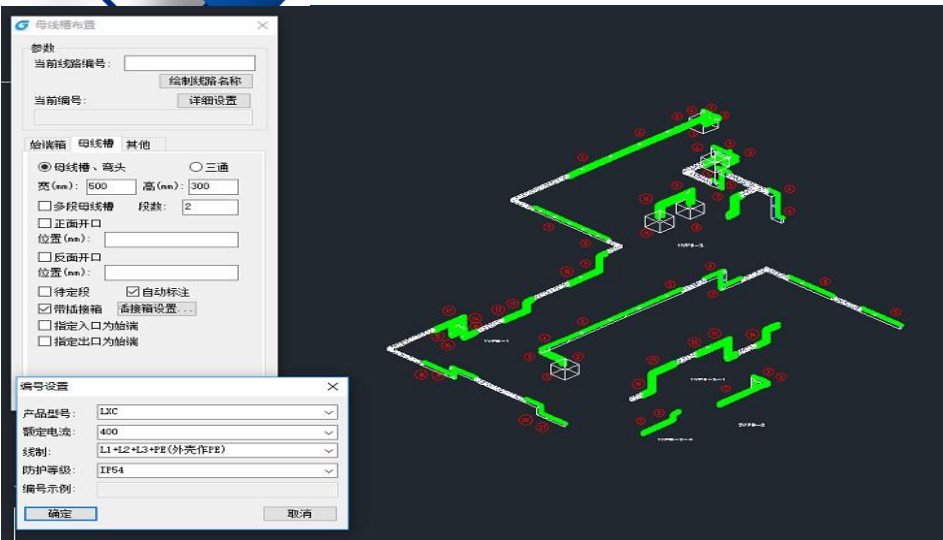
母线槽布置
参数
当前线路编号：
绘制线路名称
当前编号：
详细设置
始端箱 母线槽 其他
◉ 母线槽、弯头
○ 三通
宽(mm)： 500
高(mm)： 300
☐ 多段母线槽
段数： 2
☐ 正面开口
位置(mm)：
☐ 反面开口
位置(mm)：
☐ 待定段
☑ 自动标注
☑ 带插接箱
插接箱设置...
☐ 指定入口为始端
☐ 指定出口为始端

编号设置
产品型号： LXC
额定电流： 400
线制： L1+L2+L3+PE(外壳作PE)
防护等级： IP54
编号示例：
确定
取消